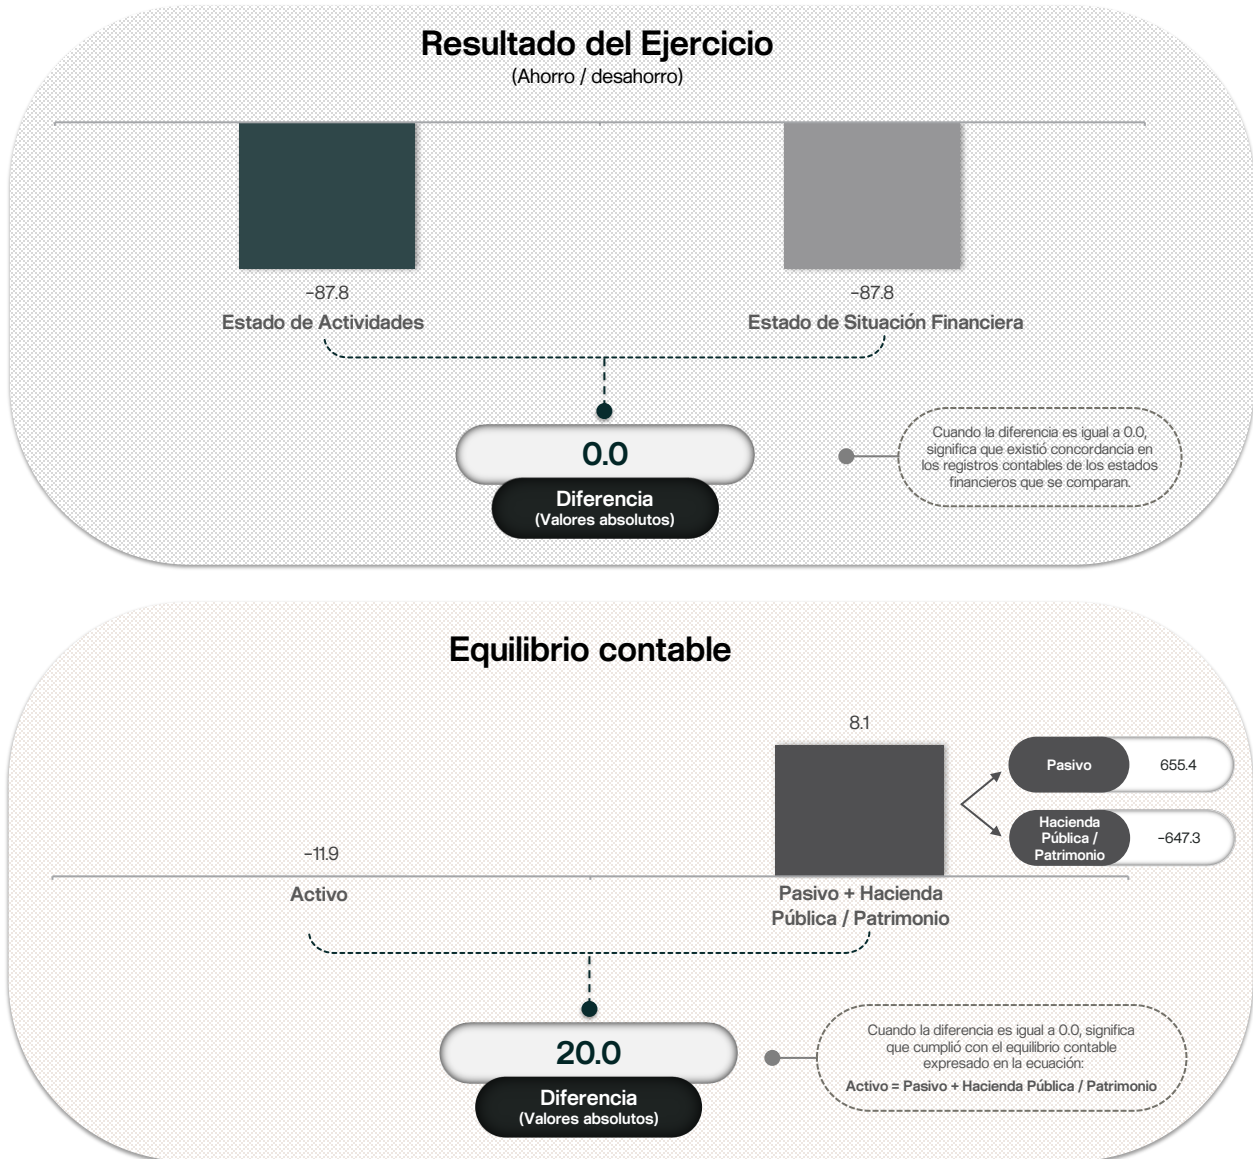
Resultado del Ejercicio
(Ahorro / desahorro)

-87.8
Estado de Actividades

-87.8
Estado de Situación Financiera

0.0
Diferencia
(Valores absolutos)

Cuando la diferencia es igual a 0.0, significa que existió concordancia en los registros contables de los estados financieros que se comparan.

Equilibrio contable

8.1

Pasivo 655.4

Hacienda Pública / Patrimonio -647.3

-11.9

Activo

Pasivo + Hacienda Pública / Patrimonio

20.0
Diferencia
(Valores absolutos)

Cuando la diferencia es igual a 0.0, significa que se cumplió con el equilibrio contable expresado en la ecuación:
Activo = Pasivo + Hacienda Pública / Patrimonio